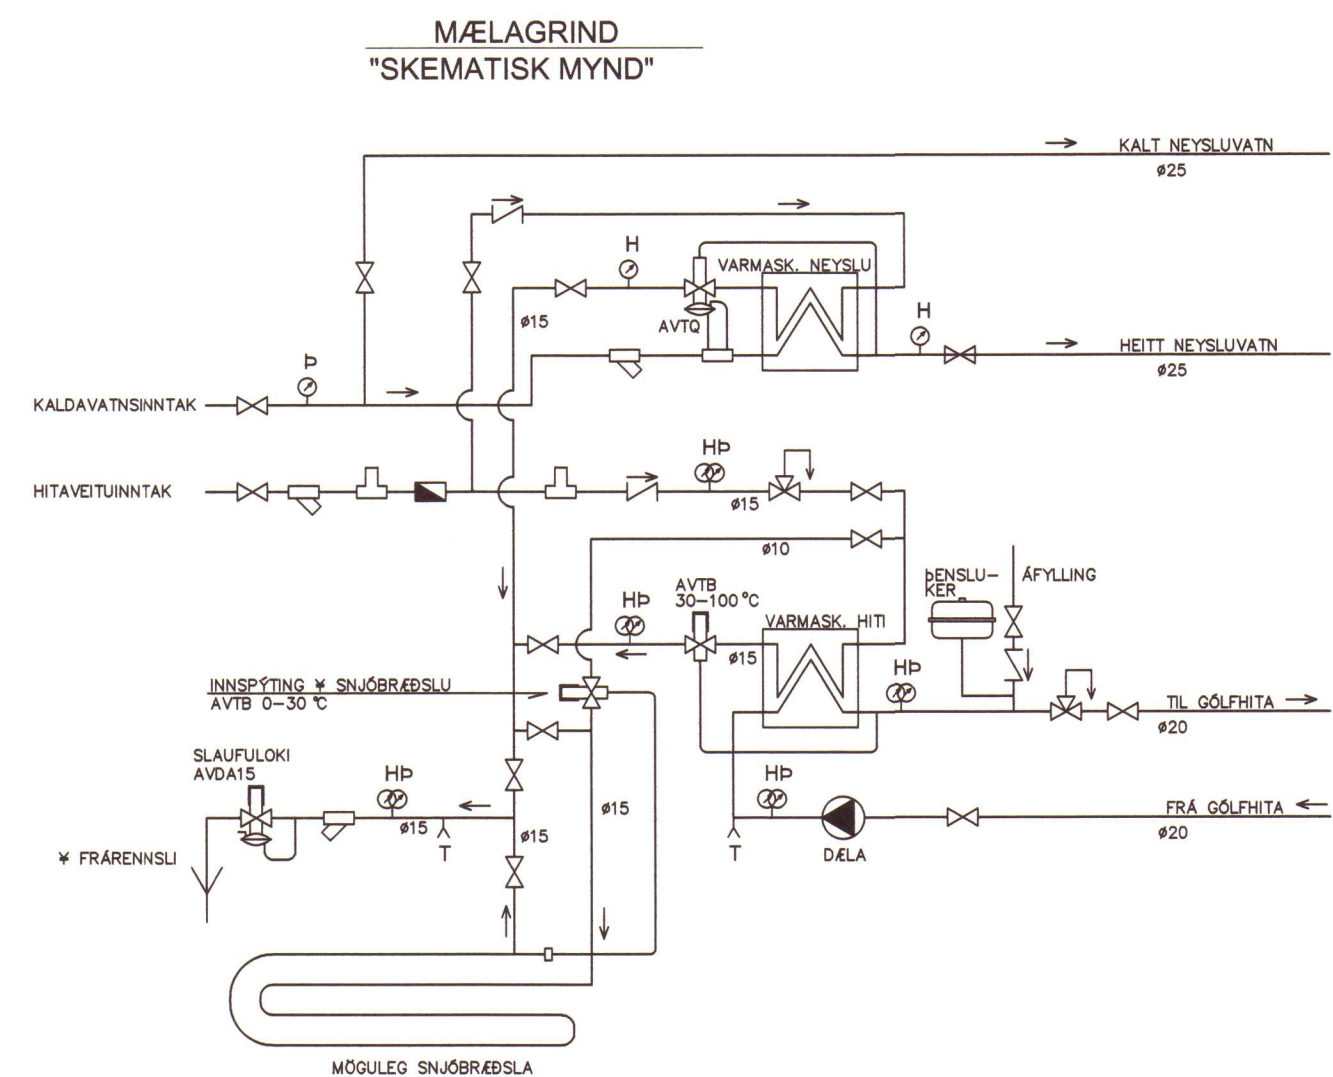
MÆLAGRIND
"SKEMATISK MYND"

KALT NEYSLUVATN
ø25

H
VARMASK. NEYSLU
ø15
AVTQ
H
HEITT NEYSLUVATN
ø25

Þ
KALDAVATNSINNTAK

HITAVEITUINNTAK
HÞ
ø15
ø10

ÞENSLU-KER
ÁFYLLING
AVTB 30–100 °C
HÞ
VARMASK. HITI
ø15
HÞ

INNSPÝTING ¥ SNJÓBRÆÐSLU
AVTB 0–30 °C
TIL GÓLFHITA
ø20

SLAUFULOKI
AVDA15
HÞ
ø15
T
ø15
ø15
HÞ
T
DÆLA
FRÁ GÓLFHITA
ø20

¥ FRÁRENNSLI

MÖGULEG SNJÓBRÆÐSLA